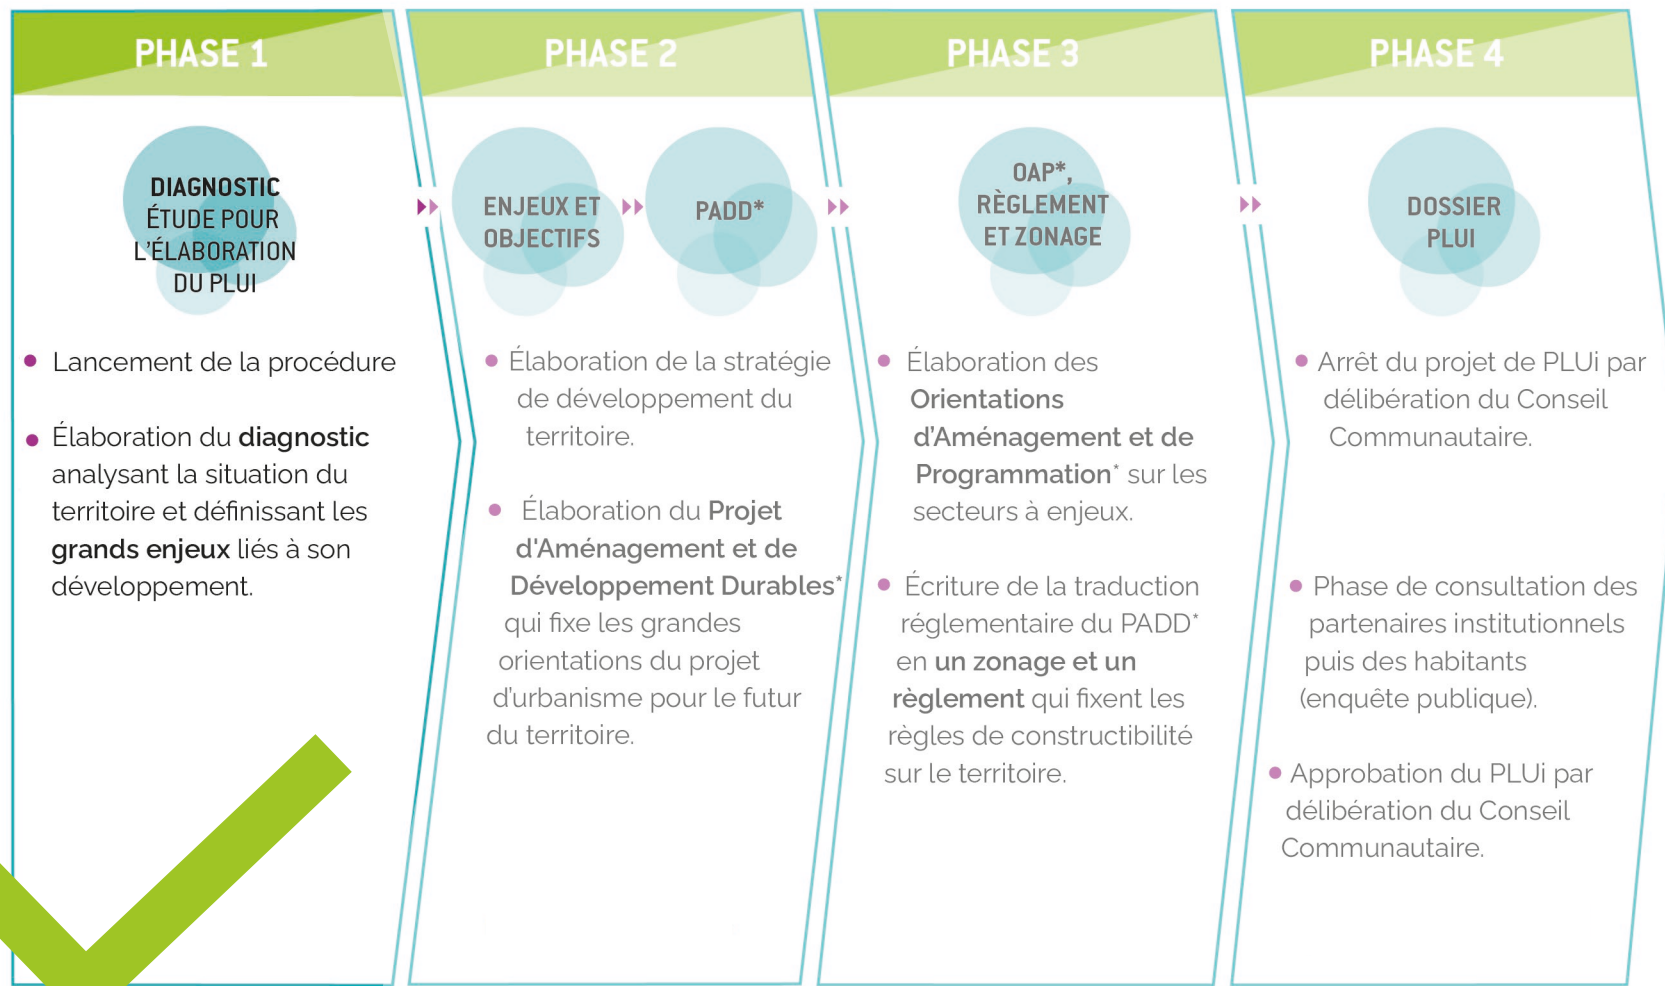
PHASE 1

DIAGNOSTIC
ÉTUDE POUR L'ÉLABORATION DU PLUI

• Lancement de la procédure

• Élaboration du diagnostic analysant la situation du territoire et définissant les grands enjeux liés à son développement.

PHASE 2

ENJEUX ET OBJECTIFS

PADD*

• Élaboration de la stratégie de développement du territoire.

• Élaboration du Projet d'Aménagement et de Développement Durables* qui fixe les grandes orientations du projet d'urbanisme pour le futur du territoire.

PHASE 3

OAP*, RÈGLEMENT ET ZONAGE

• Élaboration des Orientations d'Aménagement et de Programmation* sur les secteurs à enjeux.

• Écriture de la traduction réglementaire du PADD* en un zonage et un règlement qui fixent les règles de constructibilité sur le territoire.

PHASE 4

DOSSIER PLUI

• Arrêt du projet de PLUi par délibération du Conseil Communautaire.

• Phase de consultation des partenaires institutionnels puis des habitants (enquête publique).

• Approbation du PLUi par délibération du Conseil Communautaire.